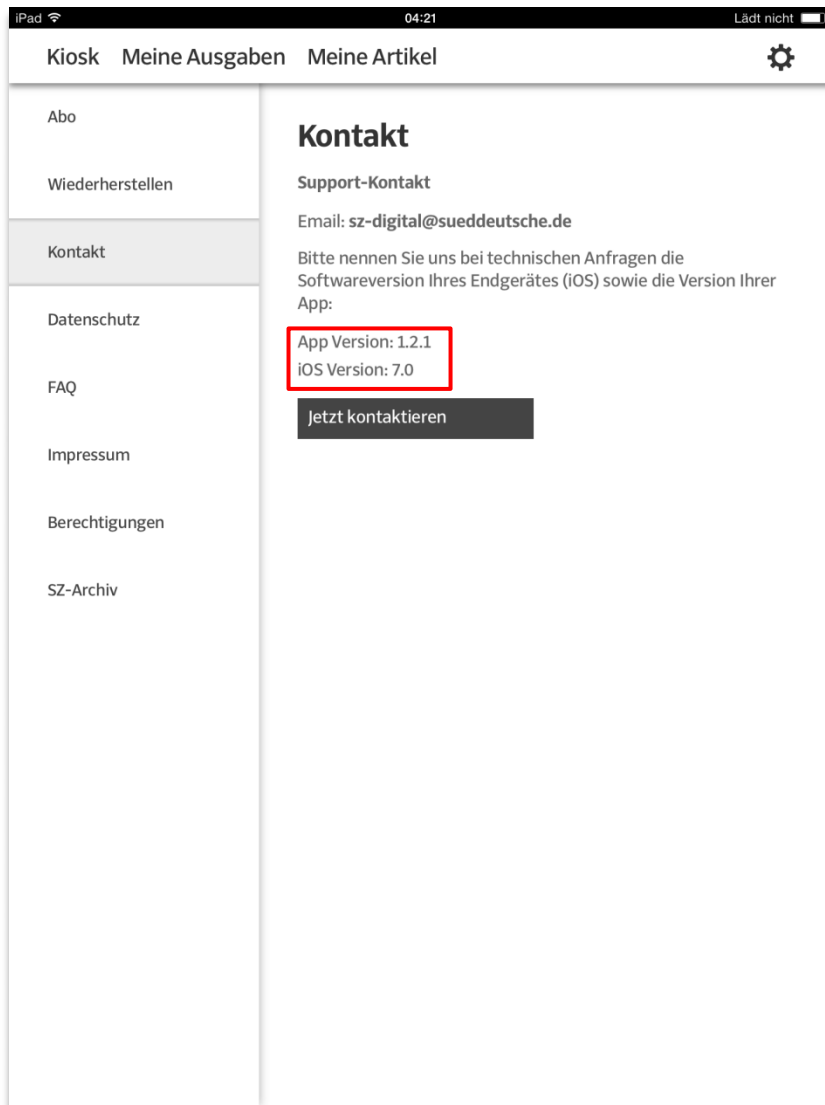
iPad 04:21 Lädt nicht

Kiosk Meine Ausgaben Meine Artikel

Abo

Wiederherstellen

Kontakt

Datenschutz

FAQ

Impressum

Berechtigungen

SZ-Archiv

Kontakt

Support-Kontakt

Email: sz-digital@sueddeutsche.de

Bitte nennen Sie uns bei technischen Anfragen die Softwareversion Ihres Endgerätes (iOS) sowie die Version Ihrer App:

App Version: 1.2.1
iOS Version: 7.0

Jetzt kontaktieren